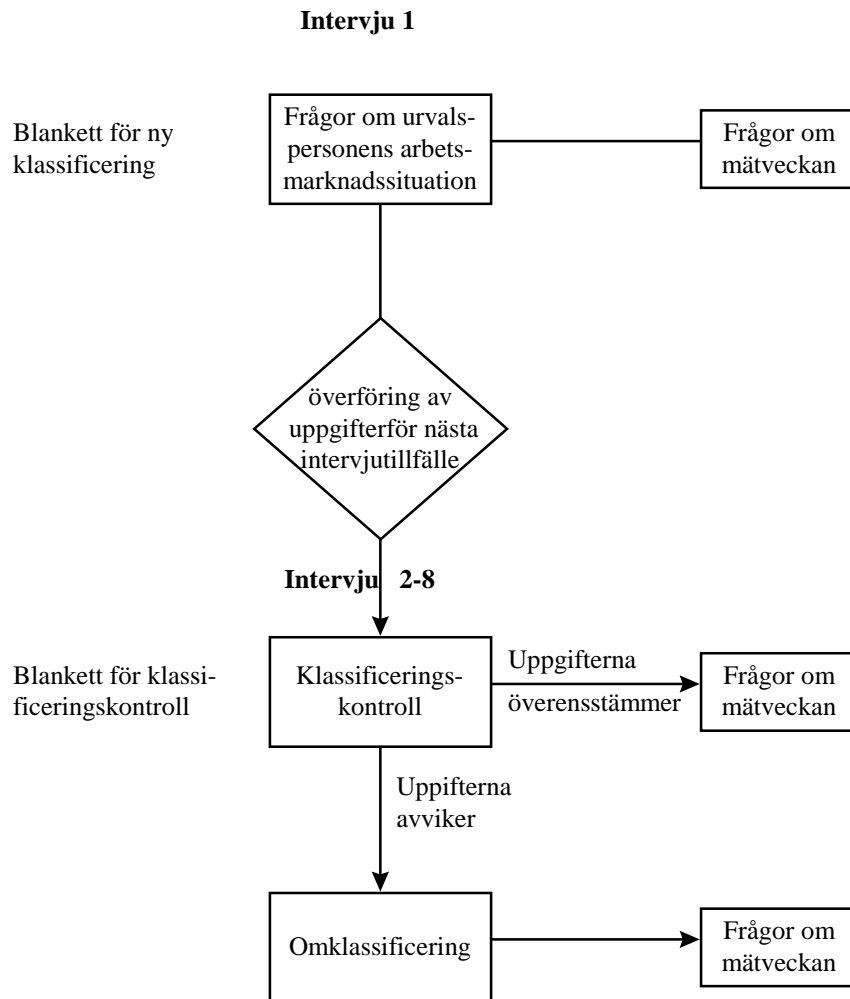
Intervju 1

Blankett för ny klassificering

Frågor om urvalspersonens arbetsmarknadssituation

Frågor om mätveckan

överföring av uppgifterför nästa intervjutillfälle

Intervju 2-8

Blankett för klassificeringskontroll

Klassificeringskontroll

Uppgifterna överensstämmer

Frågor om mätveckan

Uppifterna avviker

Omklassificering

Frågor om mätveckan